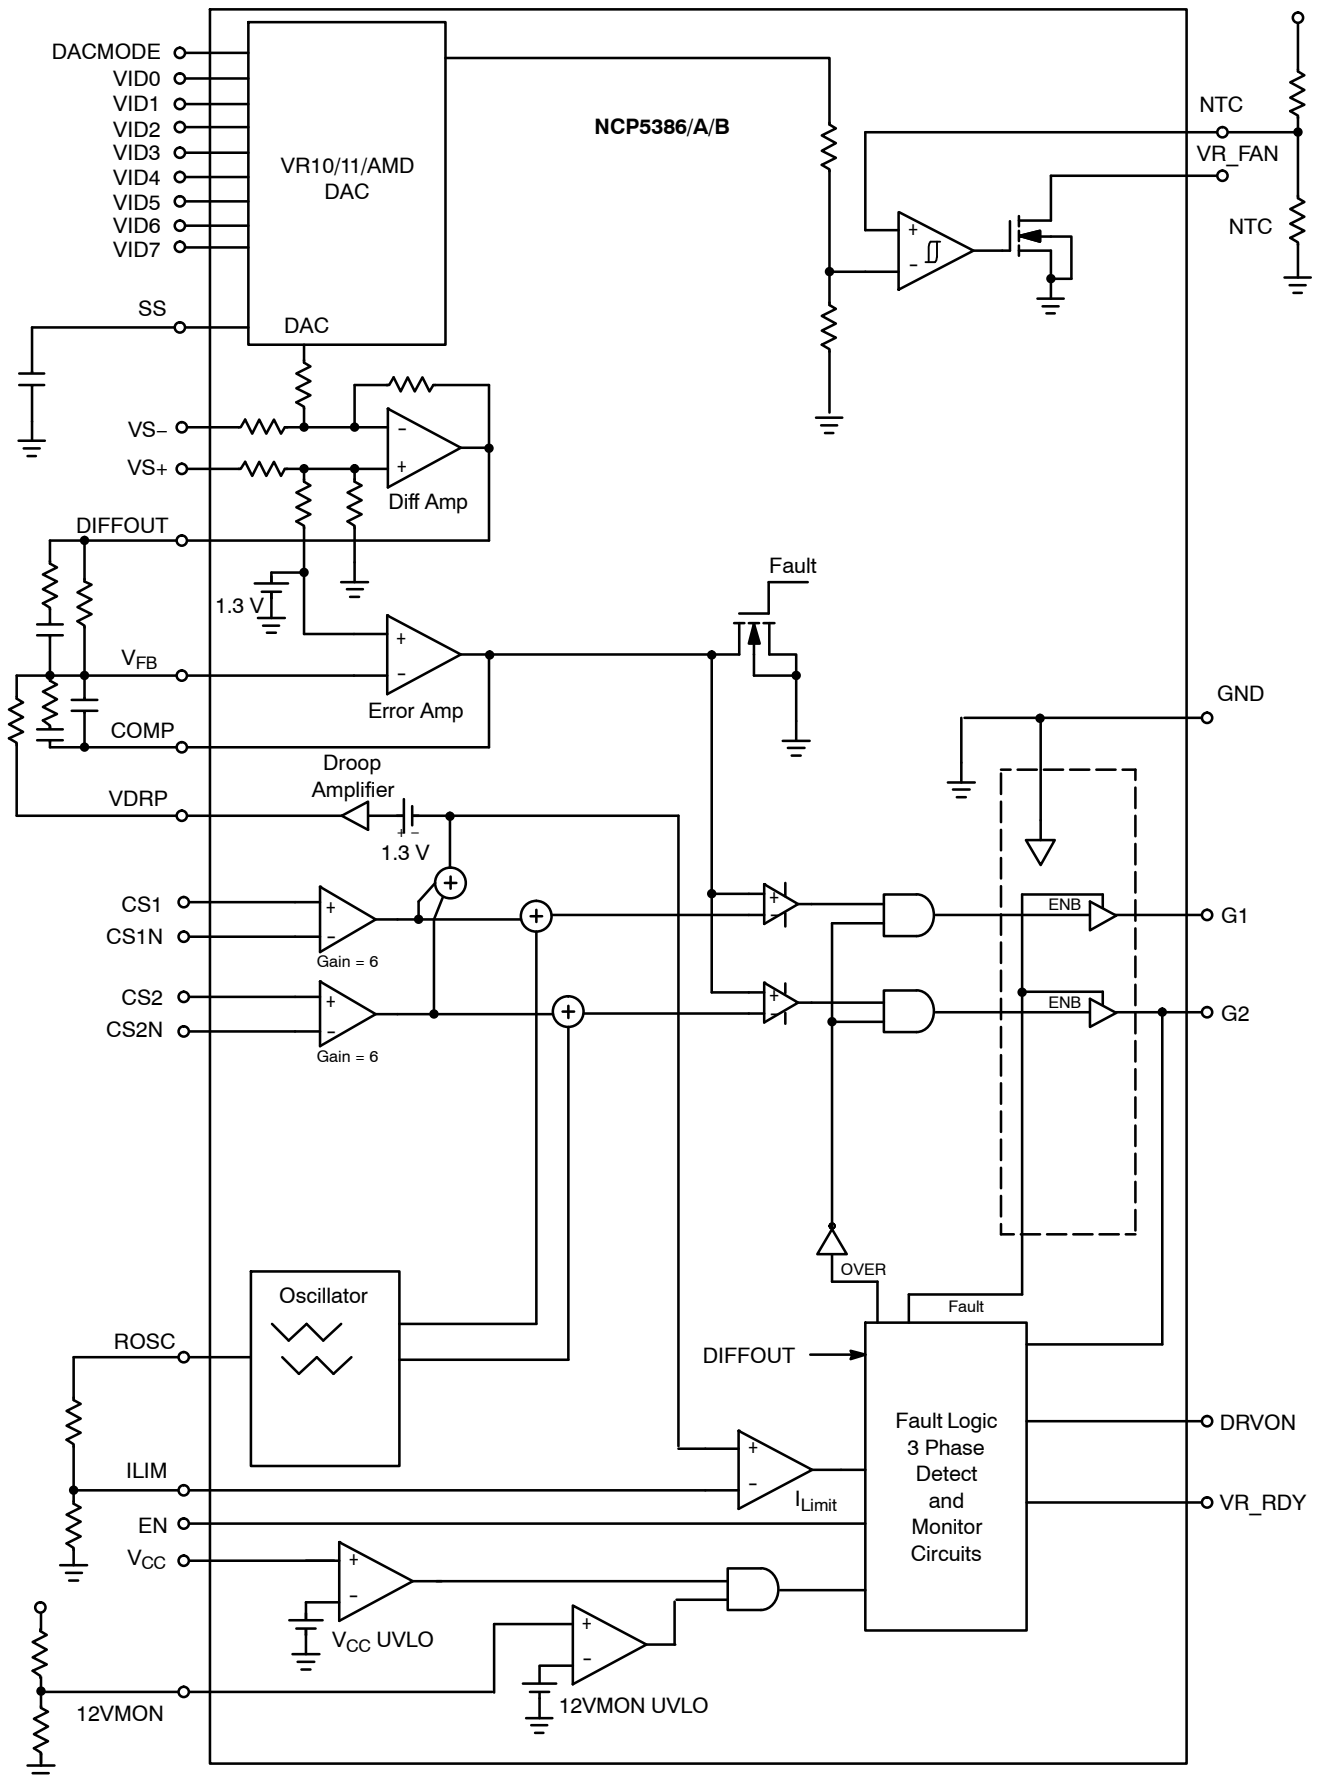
DACMODE
VID0
VID1
VID2
VID3
VID4
VID5
VID6
VID7
VR10/11/AMD DAC
NCP5386/A/B
NTC
VR_FAN
NTC
+
−
SS
DAC
VS−
VS+
−
+
Diff Amp
DIFFOUT
Fault
1.3 V
+
−
$V_{FB}$
Error Amp
COMP
GND
Droop Amplifier
VDRP
+ −
1.3 V
CS1
CS1N
+
−
Gain = 6
+
−
ENB
G1
CS2
CS2N
+
−
Gain = 6
+
−
ENB
G2
OVER
Fault
Oscillator
ROSC
DIFFOUT
Fault Logic 3 Phase Detect and Monitor Circuits
DRVON
+
−
ILIM
$I_{Limit}$
VR_RDY
EN
$V_{CC}$
+
−
$V_{CC}$ UVLO
+
−
12VMON
12VMON UVLO